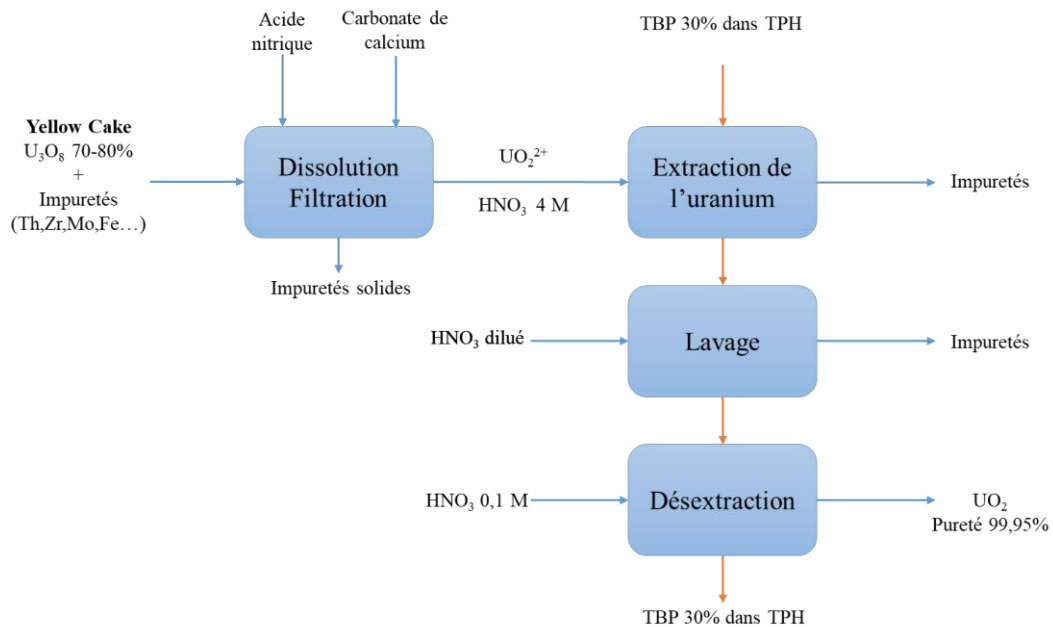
Acide nitrique

Carbonate de calcium

TBP 30% dans TPH

Yellow Cake
$U_3O_8$ 70-80%
+
Impuretés
(Th,Zr,Mo,Fe…)

Dissolution Filtration

$UO_2^{2+}$

$HNO_3$ 4 M

Extraction de l'uranium

Impuretés

Impuretés solides

$HNO_3$ dilué

Lavage

Impuretés

$HNO_3$ 0,1 M

Désextraction

$UO_2$
Pureté 99,95%

TBP 30% dans TPH